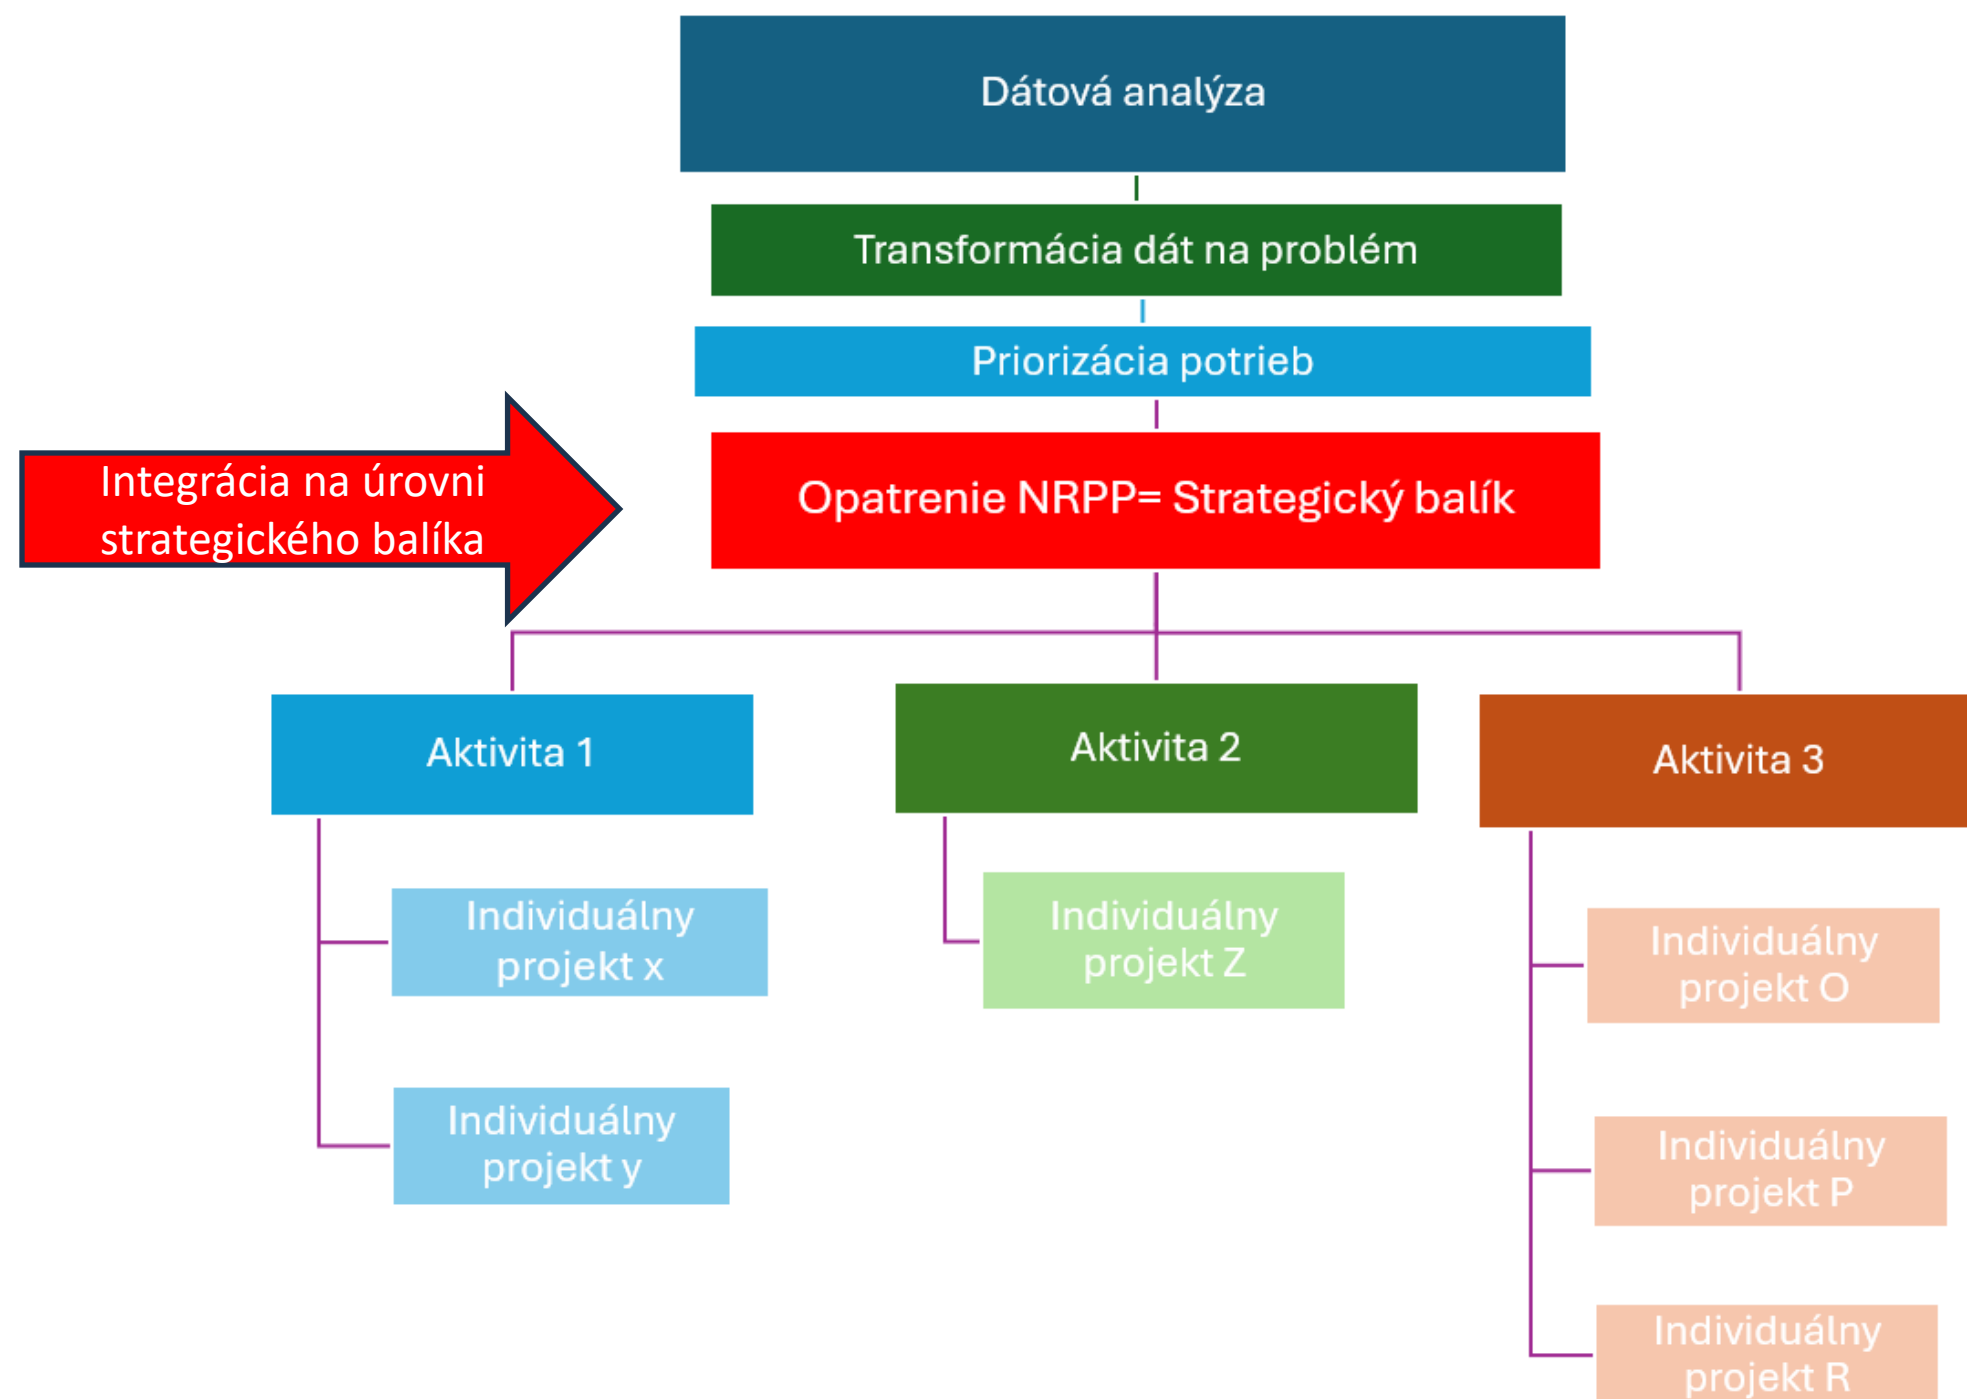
Dátová analýza

Transformácia dát na problém

Priorizácia potrieb

Integrácia na úrovni strategického balíka

Opatrenie NRPP= Strategický balík

Aktivita 1

Aktivita 2

Aktivita 3

Individuálny projekt x

Individuálny projekt y

Individuálny projekt Z

Individuálny projekt O

Individuálny projekt P

Individuálny projekt R